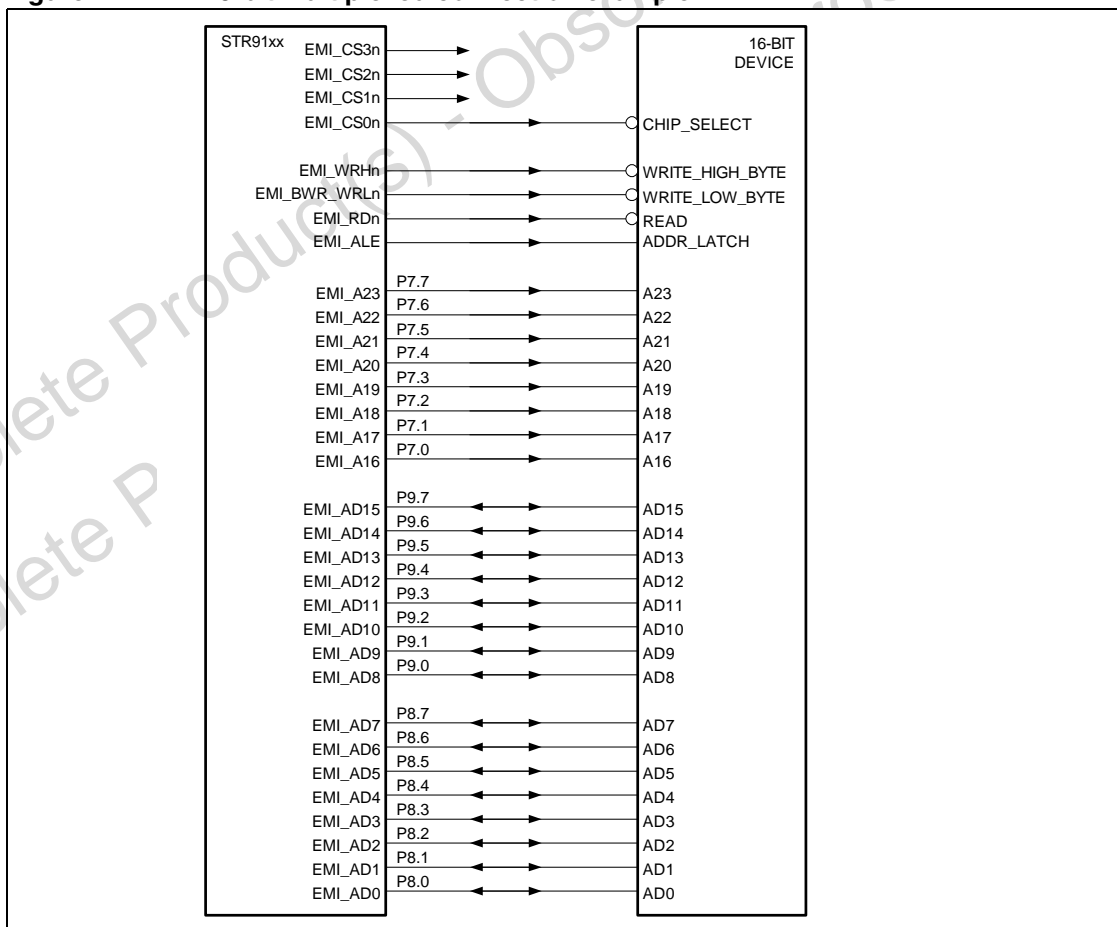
STR91xx

EMI_CS3n
EMI_CS2n
EMI_CS1n
EMI_CS0n

EMI_WRHn
EMI_BWR_WRLn
EMI_RDn
EMI_ALE

EMI_A23
EMI_A22
EMI_A21
EMI_A20
EMI_A19
EMI_A18
EMI_A17
EMI_A16

EMI_AD15
EMI_AD14
EMI_AD13
EMI_AD12
EMI_AD11
EMI_AD10
EMI_AD9
EMI_AD8

EMI_AD7
EMI_AD6
EMI_AD5
EMI_AD4
EMI_AD3
EMI_AD2
EMI_AD1
EMI_AD0

P7.7
P7.6
P7.5
P7.4
P7.3
P7.2
P7.1
P7.0

P9.7
P9.6
P9.5
P9.4
P9.3
P9.2
P9.1
P9.0

P8.7
P8.6
P8.5
P8.4
P8.3
P8.2
P8.1
P8.0

16-BIT DEVICE

CHIP_SELECT

WRITE_HIGH_BYTE
WRITE_LOW_BYTE
READ
ADDR_LATCH

A23
A22
A21
A20
A19
A18
A17
A16

AD15
AD14
AD13
AD12
AD11
AD10
AD9
AD8

AD7
AD6
AD5
AD4
AD3
AD2
AD1
AD0

Obsolete Product(s) - Obsolete Product(s)